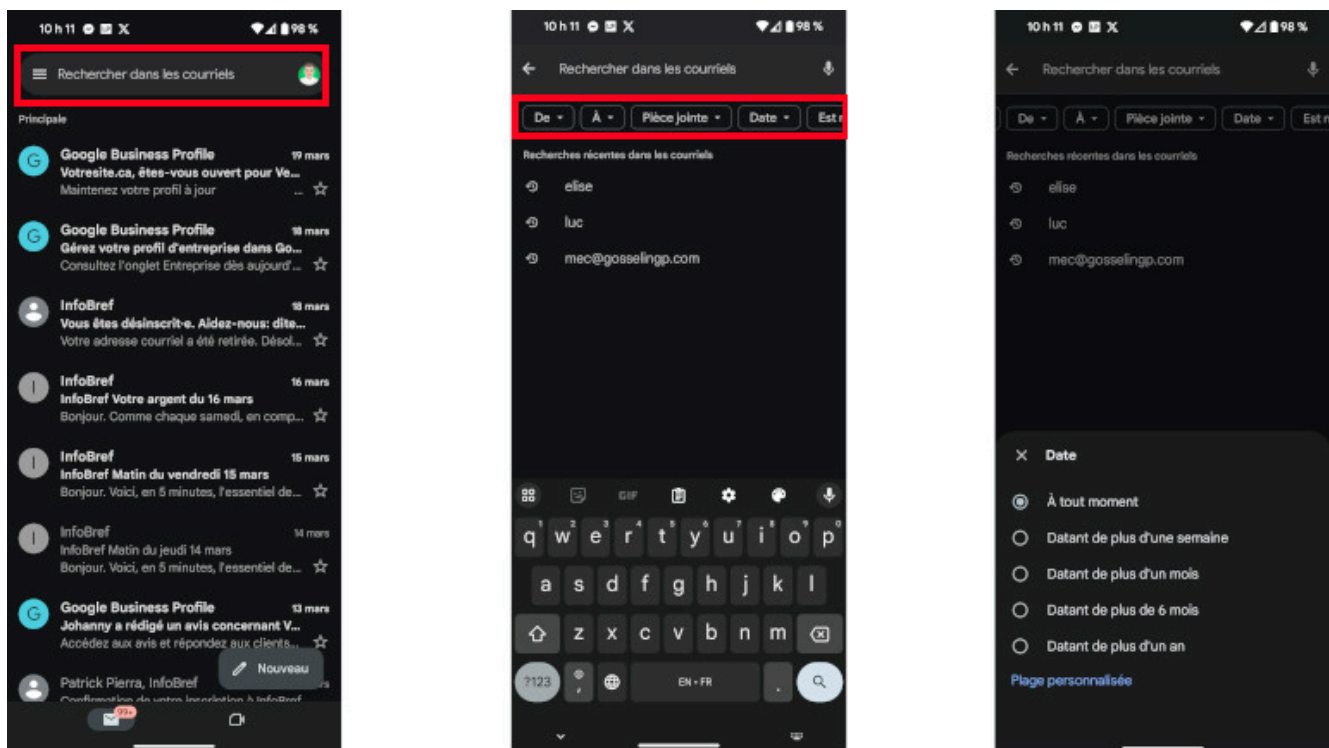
10 h 11 98 %

Rechercher dans les courriels

Principale

Google Business Profile 19 mars
Votresite.ca, êtes-vous ouvert pour Ve...
Maintenez votre profil à jour ...

Google Business Profile 18 mars
Gérez votre profil d'entreprise dans Go...
Consultez l'onglet Entreprise dès aujourd'...

InfoBref 18 mars
Vous êtes désinscrit-e. Aidez-nous: dite...
Votre adresse courriel a été retirée. Désol...

InfoBref 16 mars
InfoBref Votre argent du 16 mars
Bonjour. Comme chaque samedi, en comp...

InfoBref 15 mars
InfoBref Matin du vendredi 15 mars
Bonjour. Voici, en 5 minutes, l'essentiel de...

InfoBref 14 mars
InfoBref Matin du jeudi 14 mars
Bonjour. Voici, en 5 minutes, l'essentiel de...

Google Business Profile 13 mars
Johanny a rédigé un avis concernant V...
Accédez aux avis et répondez aux clients...

Nouveau

Patrick Pierra, InfoBref
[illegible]

99+

10 h 11 98 %

Rechercher dans les courriels

De À Pièce jointe Date Est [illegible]

Recherches récentes dans les courriels
elise
luc
mec@gosselingp.com

GIF
q w e r t y u i o p
a s d f g h j k l
z x c v b n m
?123 EN • FR

10 h 11 98 %

Rechercher dans les courriels

De À Pièce jointe Date Est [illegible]

Recherches récentes dans les courriels
elise
luc
mec@gosselingp.com

Date
À tout moment
Datant de plus d'une semaine
Datant de plus d'un mois
Datant de plus de 6 mois
Datant de plus d'un an
Plage personnalisée